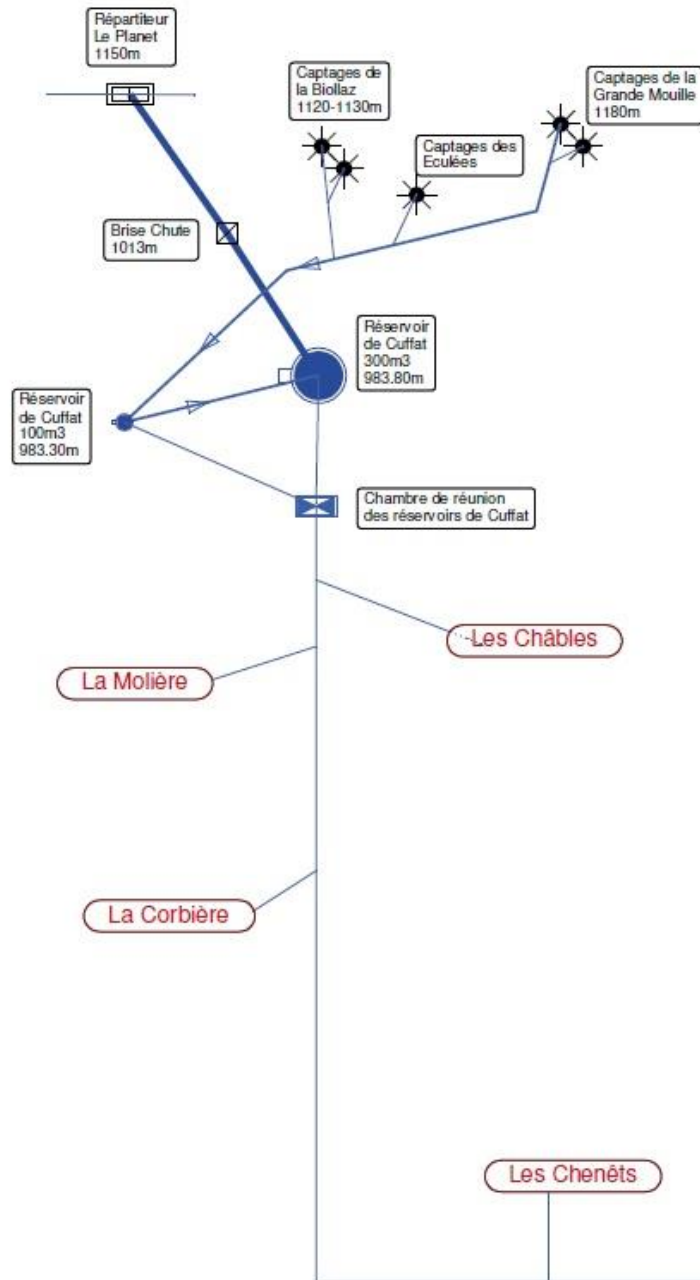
Répartiteur
Le Planet
1150m

Captages de
la Biollaz
1120-1130m

Captages de la
Grande Mouille
1180m

Captages des
Eculées

Brise Chute
1013m

Réservoir
de Cuffat
300m3
983.80m

Réservoir
de Cuffat
100m3
983.30m

Chambre de réunion
des réservoirs de Cuffat

Les Châbles

La Molière

La Corbière

Les Chenêts